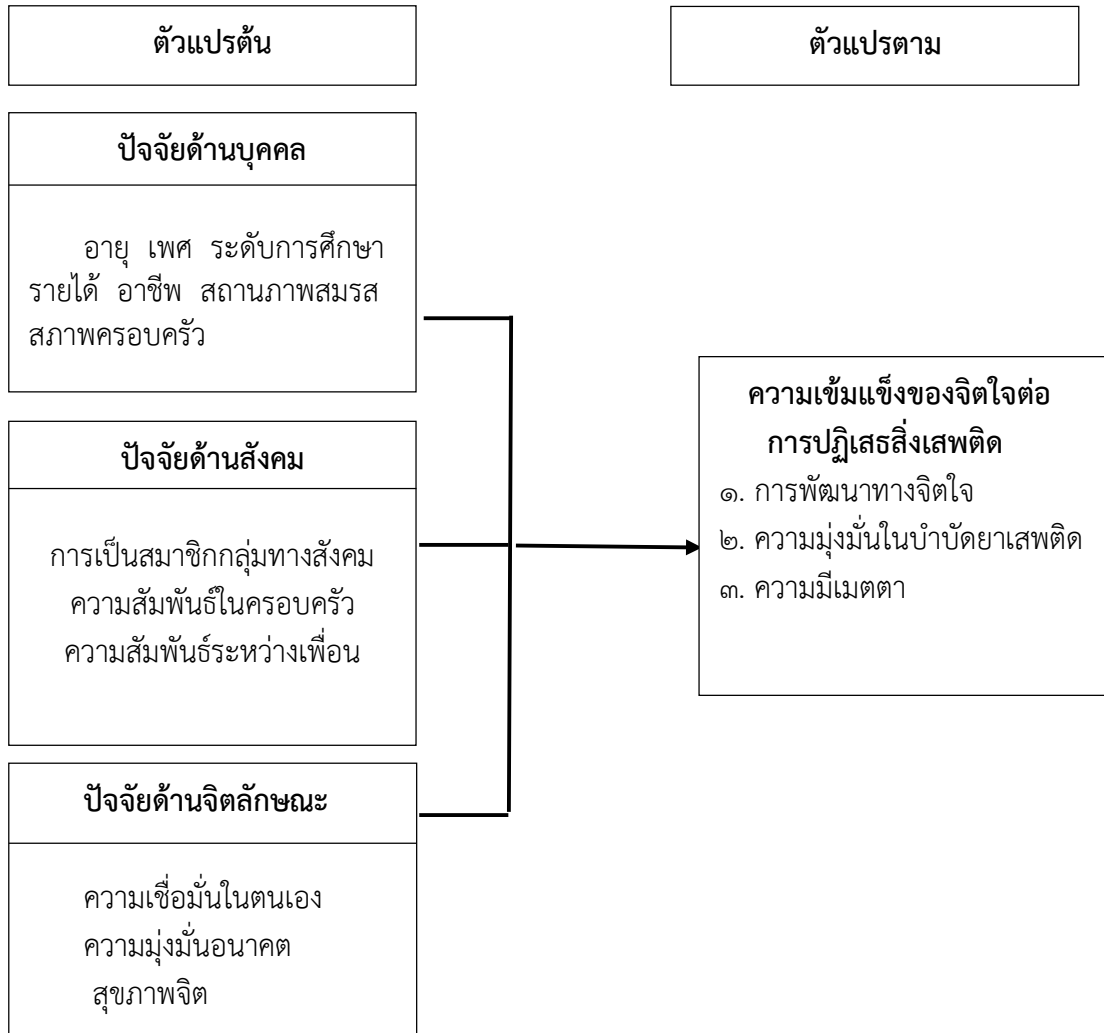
ตัวแปรต้น

ตัวแปรตาม

ปัจจัยด้านบุคคล

อายุ เพศ ระดับการศึกษา รายได้ อาชีพ สถานภาพสมรส สภาพครอบครัว

ปัจจัยด้านสังคม

การเป็นสมาชิกกลุ่มทางสังคม
ความสัมพันธ์ในครอบครัว
ความสัมพันธ์ระหว่างเพื่อน

ปัจจัยด้านจิตลักษณะ

ความเชื่อมั่นในตนเอง
ความมุ่งมั่นอนาคต
สุขภาพจิต

ความเข้มแข็งของจิตใจต่อการปฏิเสธสิ่งเสพติด
๑. การพัฒนาทางจิตใจ
๒. ความมุ่งมั่นในบำบัดยาเสพติด
๓. ความมีเมตตา